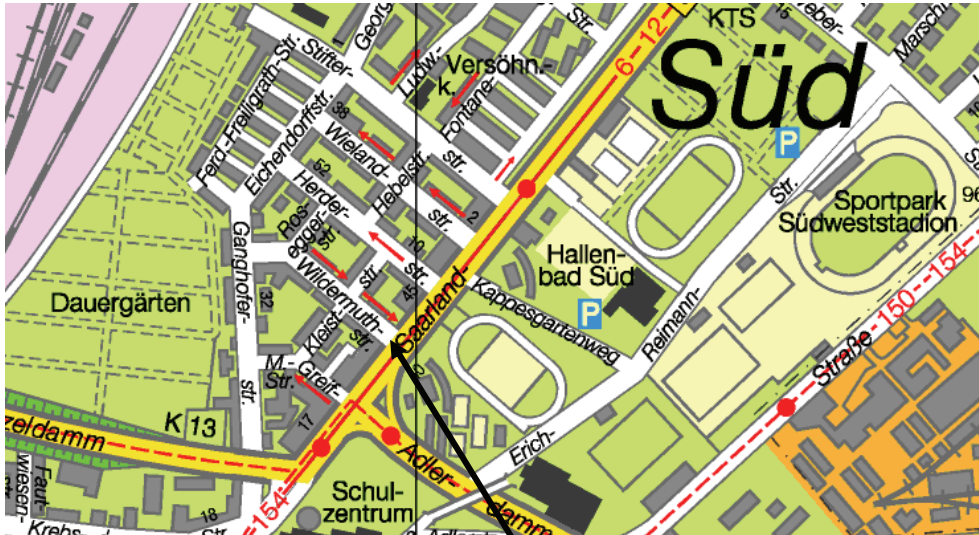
Georg-
Str.
KTS
Marsch-
Süd
Ferd.-Freiligrath-Str.
Stifter-
Ludw.-
Versöhn.-
k.
Fontane-
6 – 12
P
38
Eichendorffstr.
Wieland-
52
Hebelstr.
str.
2
Str.
Sportpark
Südweststadion
96
Herder-
Pos-
egger-
str.
10
Hallen-
bad Süd
Ganghofer-
str.
32
Widermuth-
str.
45
Saarland-
Kappesgartenweg
P
Reimann-
Dauergärten
Kleist-
str.
M.-Greif-
Str.
150 – 154
Straße
17
K 13
zeldamm
Erich-
Adler-
damm
Schul-
zentrum
154
Fauth-
Wiesen-
Krebs-
18
Str.
Adler-